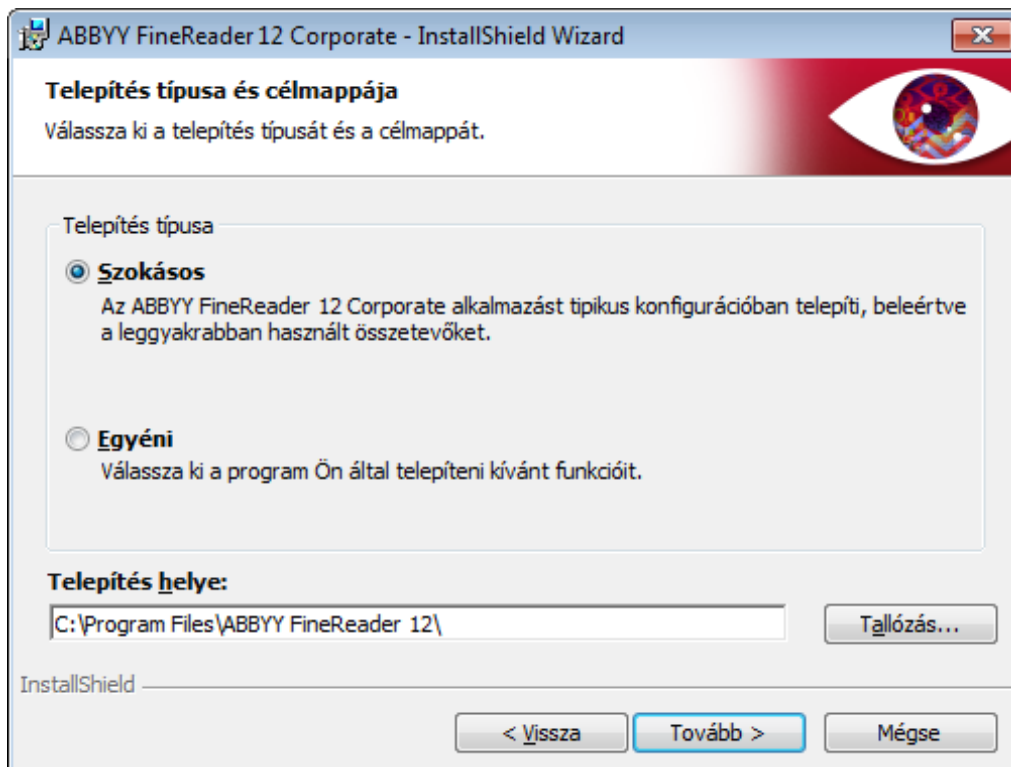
ABBYY FineReader 12 Corporate - InstallShield Wizard

Telepítés típusa és célmappája
Válassza ki a telepítés típusát és a célmappát.

Telepítés típusa

Szokásos
Az ABBYY FineReader 12 Corporate alkalmazást tipikus konfigurációban telepíti, beleértve a leggyakrabban használt összetevőket.

Egyéni
Válassza ki a program Ön által telepíteni kívánt funkcióit.

Telepítés helye:
C:\Program Files\ABBYY FineReader 12\
Tallózás...

InstallShield

< Vissza
Tovább >
Mégse